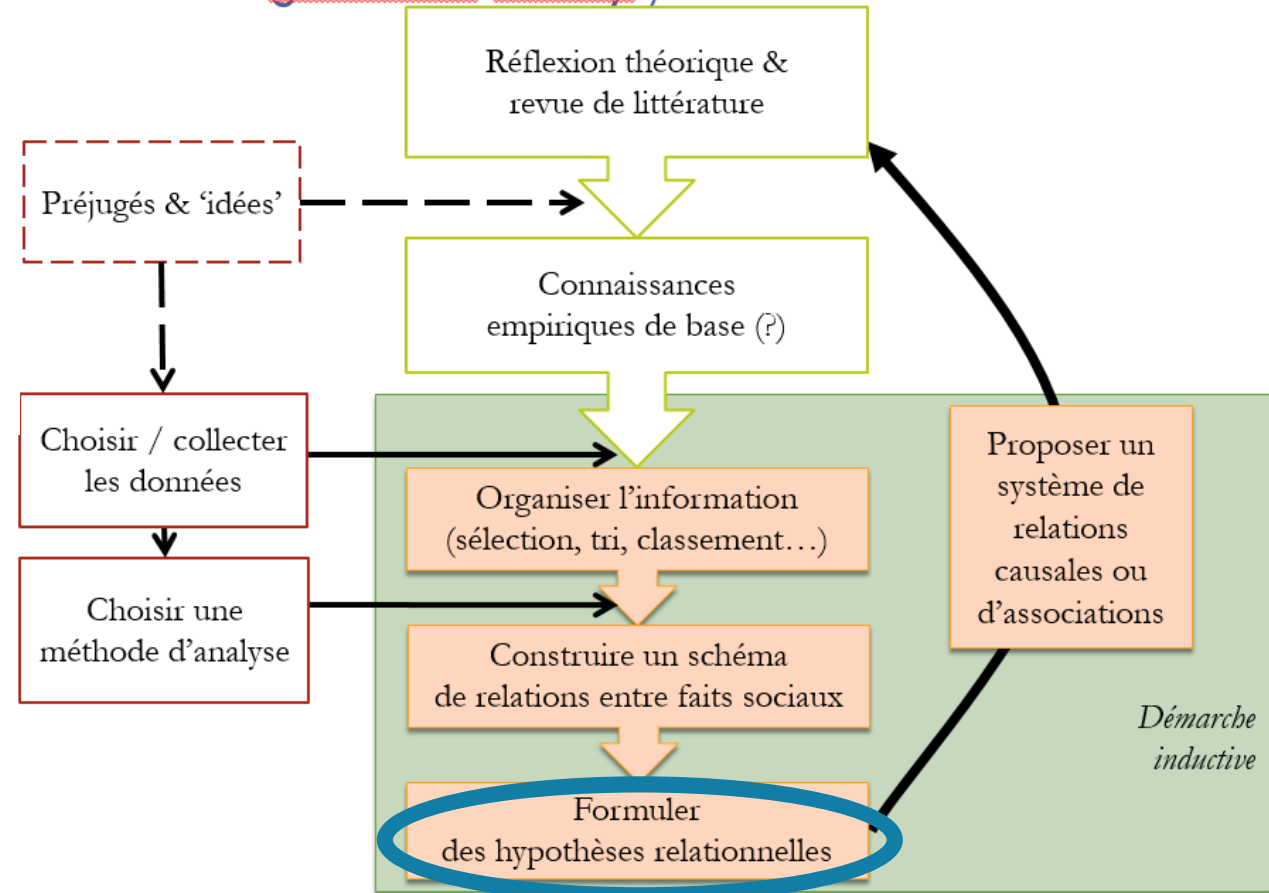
Réflexion théorique & revue de littérature

Préjugés & 'idées'

Connaissances empiriques de base (?)

Choisir / collecter les données

Choisir une méthode d'analyse

Organiser l'information (sélection, tri, classement…)

Construire un schéma de relations entre faits sociaux

Formuler des hypothèses relationnelles

Proposer un système de relations causales ou d'associations

Démarche inductive